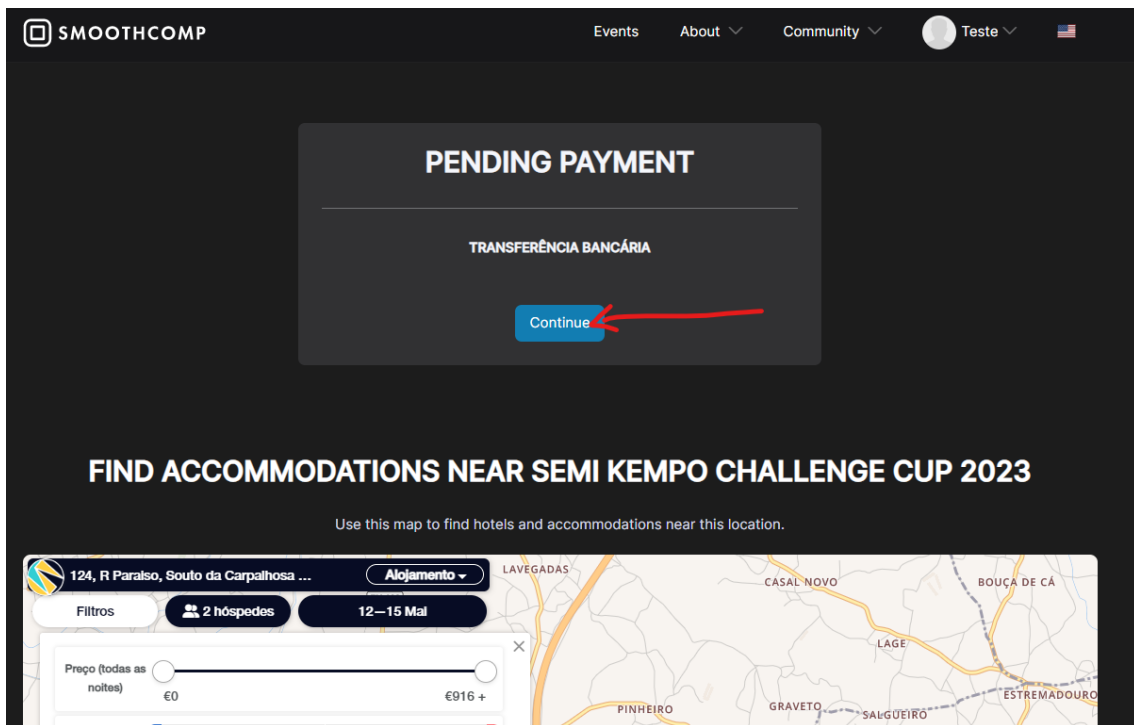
SMOOTHCOMP

Events About Community Teste

PENDING PAYMENT

TRANSFERÊNCIA BANCÁRIA

Continue

FIND ACCOMMODATIONS NEAR SEMI KEMPO CHALLENGE CUP 2023

Use this map to find hotels and accommodations near this location.

124, R Paraiso, Souto da Carpalhosa ...

Alojamento

Filtros

2 hóspedes

12—15 Mai

Preço (todas as noites)

€0

€916 +

LAVEGADAS

CASAL NOVO

BOUÇA DE CÁ

LAGE

PINHEIRO

GRAVETO

SALGUEIRO

ESTREMADOURO